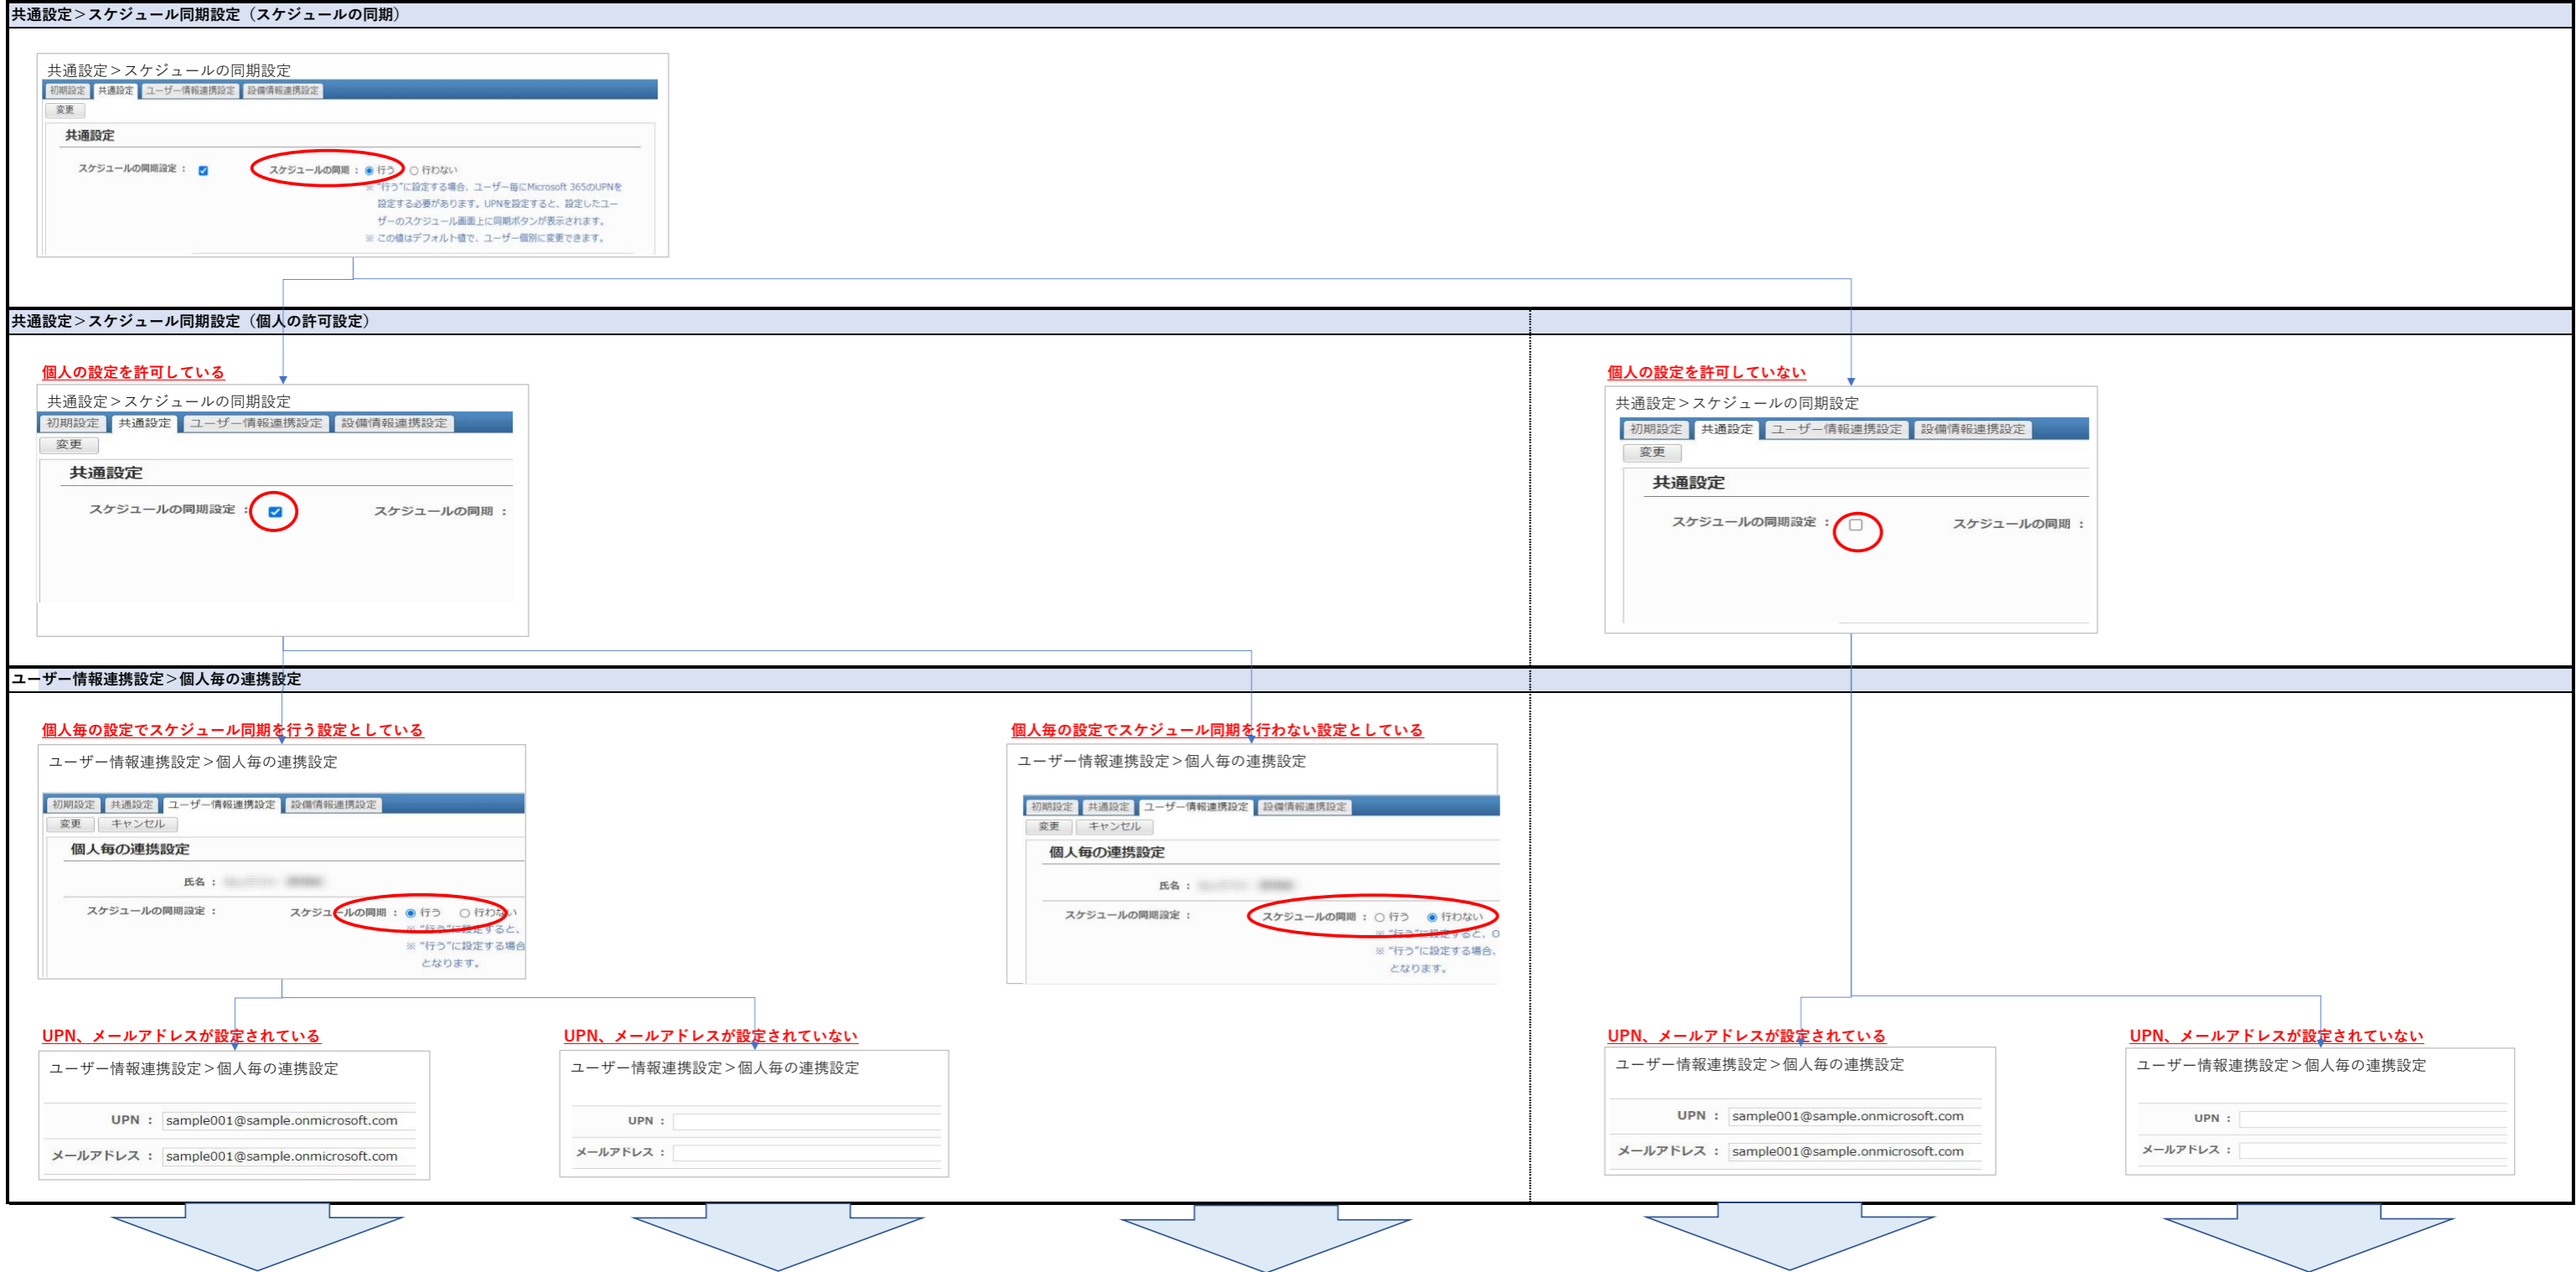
共通設定＞スケジュール同期設定（スケジュールの同期）

共通設定＞スケジュールの同期設定
初期設定 共通設定 ユーザー情報連携設定 設備情報連携設定
変更
共通設定
スケジュールの同期設定：
スケジュールの同期：◉行う ○行わない
※"行う"に設定する場合、ユーザー毎にMicrosoft 365のUPNを設定する必要があります。UPNを設定すると、設定したユーザーのスケジュール画面上に同期ボタンが表示されます。
※この値はデフォルト値で、ユーザー個別に変更できます。

共通設定＞スケジュール同期設定（個人の許可設定）

個人の設定を許可している
共通設定＞スケジュールの同期設定
初期設定 共通設定 ユーザー情報連携設定 設備情報連携設定
変更
共通設定
スケジュールの同期設定：
スケジュールの同期：

個人の設定を許可していない
共通設定＞スケジュールの同期設定
初期設定 共通設定 ユーザー情報連携設定 設備情報連携設定
変更
共通設定
スケジュールの同期設定：
スケジュールの同期：

ユーザー情報連携設定＞個人毎の連携設定

個人毎の設定でスケジュール同期を行う設定としている
ユーザー情報連携設定＞個人毎の連携設定
初期設定 共通設定 ユーザー情報連携設定 設備情報連携設定
変更 キャンセル
個人毎の連携設定
氏名：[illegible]
スケジュールの同期設定：
スケジュールの同期：◉行う ○行わない
※"行う"に設定すると、
※"行う"に設定する場合
となります。

個人毎の設定でスケジュール同期を行わない設定としている
ユーザー情報連携設定＞個人毎の連携設定
初期設定 共通設定 ユーザー情報連携設定 設備情報連携設定
変更 キャンセル
個人毎の連携設定
氏名：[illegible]
スケジュールの同期設定：
スケジュールの同期：○行う ◉行わない
※"行う"に設定すると、
※"行う"に設定する場合、
となります。

UPN、メールアドレスが設定されている
ユーザー情報連携設定＞個人毎の連携設定
UPN：sample001@sample.onmicrosoft.com
メールアドレス：sample001@sample.onmicrosoft.com

UPN、メールアドレスが設定されていない
ユーザー情報連携設定＞個人毎の連携設定
UPN：
メールアドレス：

UPN、メールアドレスが設定されている
ユーザー情報連携設定＞個人毎の連携設定
UPN：sample001@sample.onmicrosoft.com
メールアドレス：sample001@sample.onmicrosoft.com

UPN、メールアドレスが設定されていない
ユーザー情報連携設定＞個人毎の連携設定
UPN：
メールアドレス：